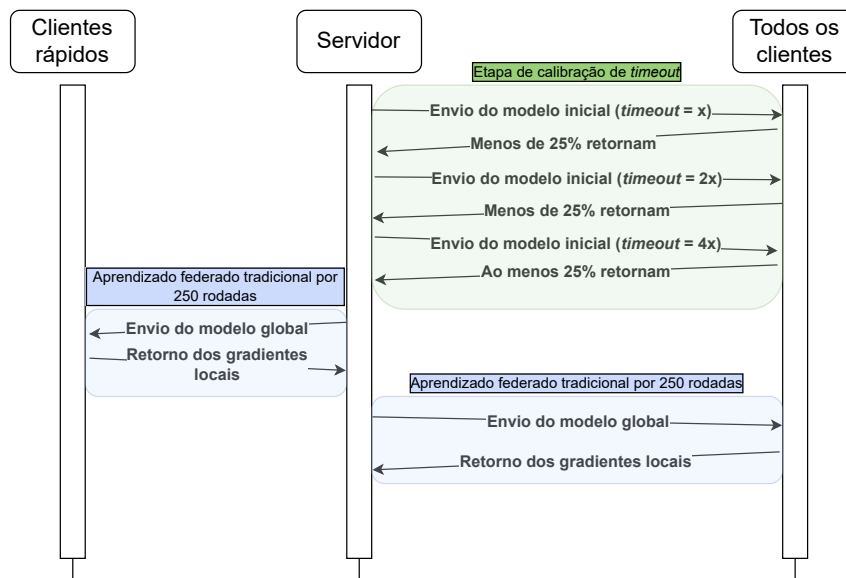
Clientes rápidos

Servidor

Todos os clientes

Etapa de calibração de *timeout*

Envio do modelo inicial (*timeout* = x)

Menos de 25% retornam

Envio do modelo inicial (*timeout* = 2x)

Menos de 25% retornam

Envio do modelo inicial (*timeout* = 4x)

Ao menos 25% retornam

Aprendizado federado tradicional por 250 rodadas

Envio do modelo global

Retorno dos gradientes locais

Aprendizado federado tradicional por 250 rodadas

Envio do modelo global

Retorno dos gradientes locais